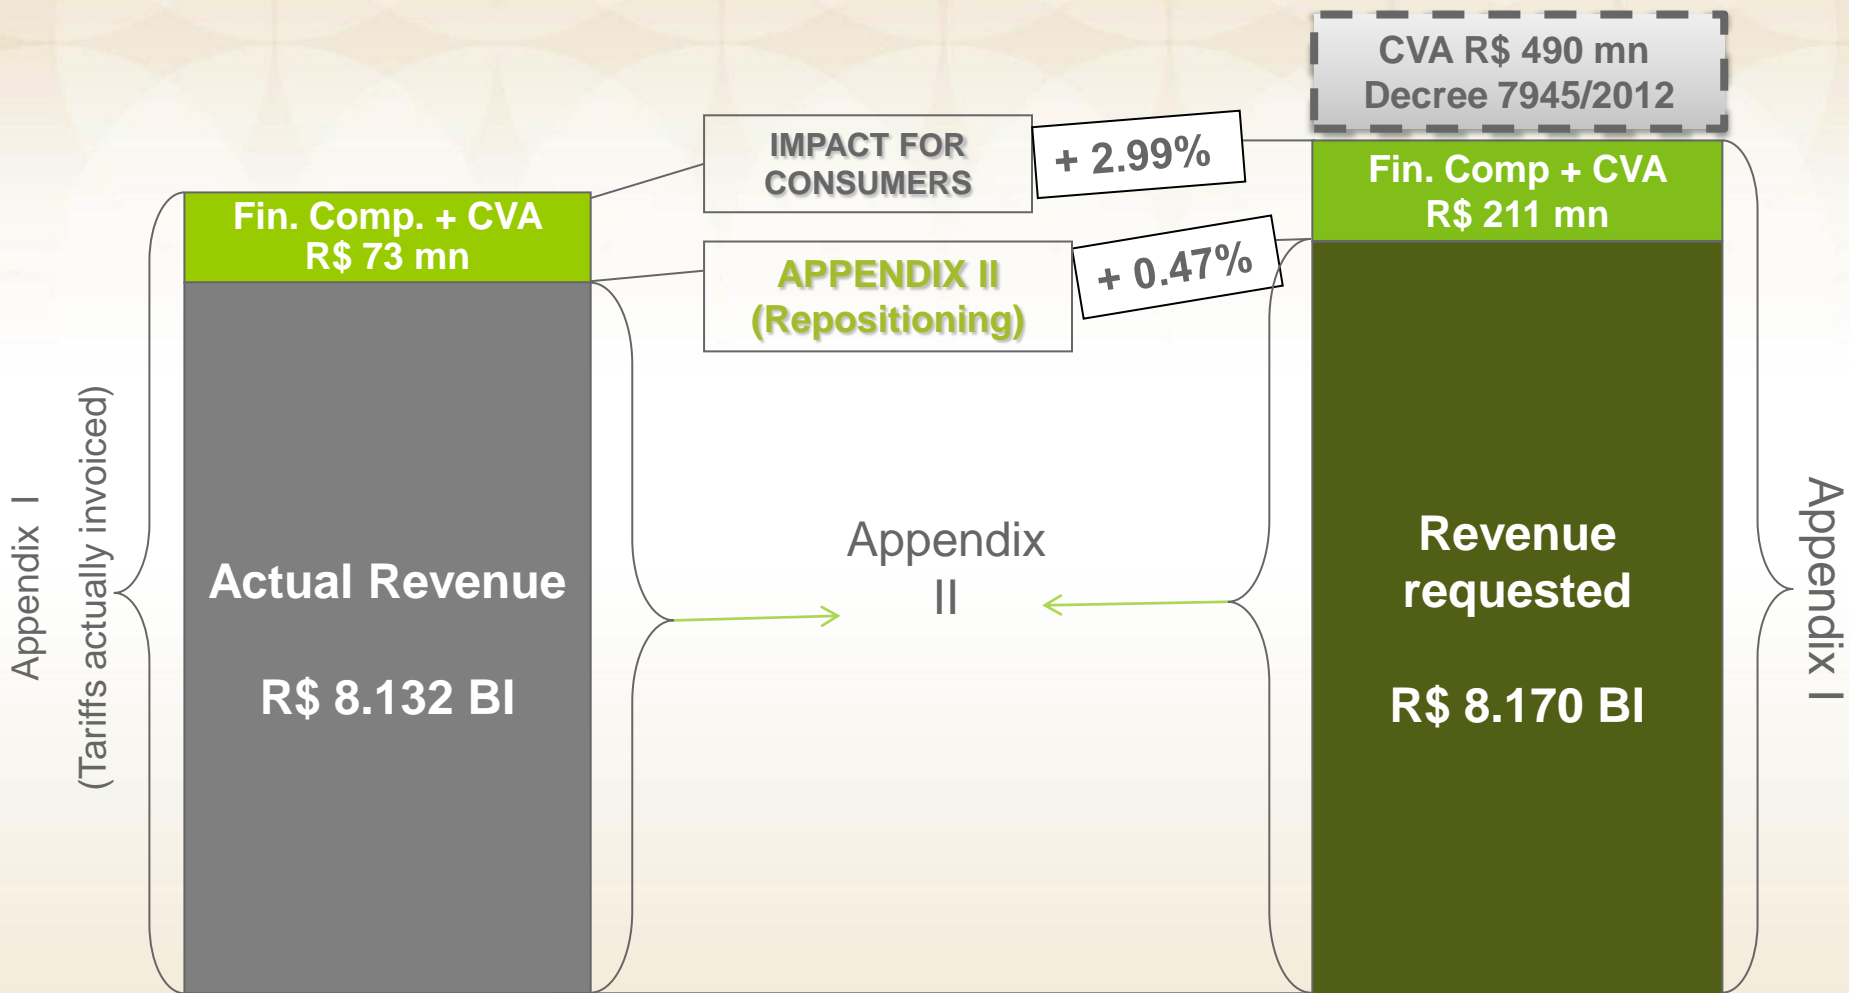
CVA R$ 490 mn
Decree 7945/2012

IMPACT FOR CONSUMERS

+ 2.99%

Fin. Comp + CVA
R$ 211 mn

Fin. Comp. + CVA
R$ 73 mn

APPENDIX II
(Repositioning)

+ 0.47%

Appendix I
(Tariffs actually invoiced)

Actual Revenue

R$ 8.132 BI

Appendix
II

Revenue requested

R$ 8.170 BI

Appendix I